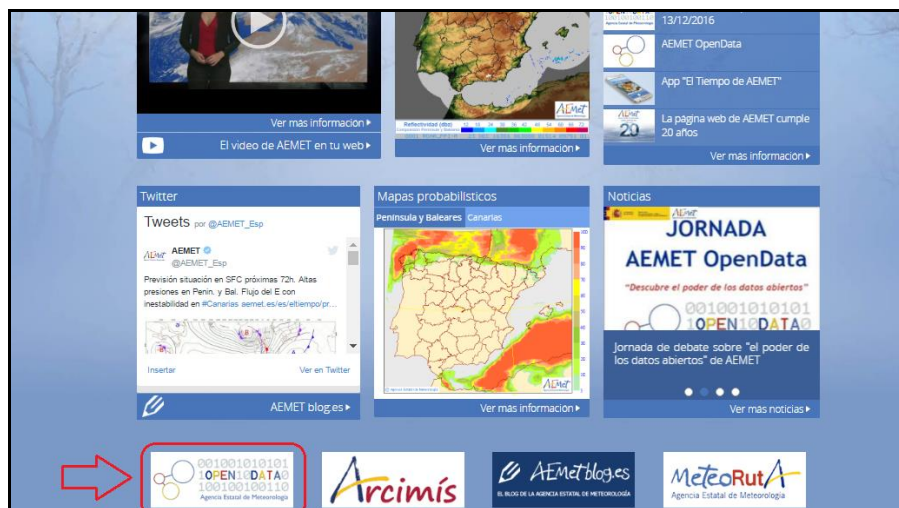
Ver mas información ▸

El video de AEMET en tu web ▸

Reflectividad (dbz)

AEMET

Ver mas información ▸

13/12/2016

AEMET OpenData

App "El Tiempo de AEMET"

La pagina web de AEMET cumple 20 años

Ver mas información ▸

Twitter

Tweets por @AEMET_Esp

AEMET
@AEMET_Esp

Previsión situación en SFC próximas 72h. Altas presiones en Penin. y Bal. Flujo del E con inestabilidad en #Canarias aemet.es/es/eltiempo/pr...

Insertar

Ver en Twitter

AEMET blog.es ▸

Mapas probabilísticos

Península y Baleares

Canarias

AEMET

Ver mas información ▸

Noticias

AEMET

JORNADA
AEMET OpenData

"Descubre el poder de los datos abiertos"

001001010101
1OPEN10DATA0

Jornada de debate sobre "el poder de los datos abiertos" de AEMET

Ver mas noticias ▸

001001010101
1OPEN10DATA0
100100100110
Agencia Estatal de Meteorología

Arcimís

AEMetblog.es
EL BLOG DE LA AGENCIA ESTATAL DE METEOROLOGÍA

MeteoRutA
Agencia Estatal de Meteorología